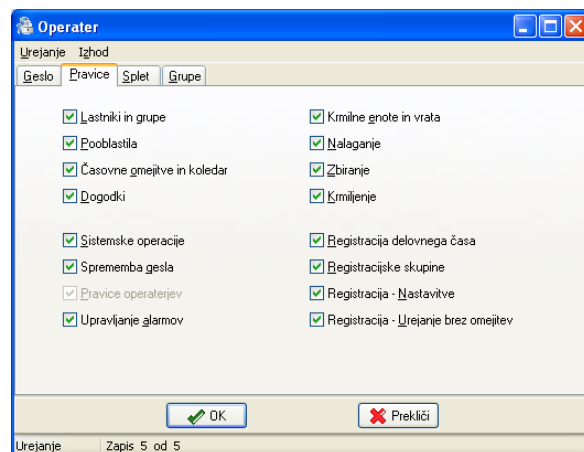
Operater

Urejanje Izhod

Geslo Pravice Splet Grupe

Lastniki in grupe
Pooblastila
Časovne omejitve in koledar
Dogodki

Sistemske operacije
Sprememba gesla
Pravice operaterjev
Upravljanje alarmov

Krmilne enote in vrata
Nalaganje
Zbiranje
Krmiljenje

Registracija delovnega časa
Registracijske skupine
Registracija - Nastavitve
Registracija - Urejanje brez omejitev

OK
Prekliči

Urejanje Zapis 5 od 5